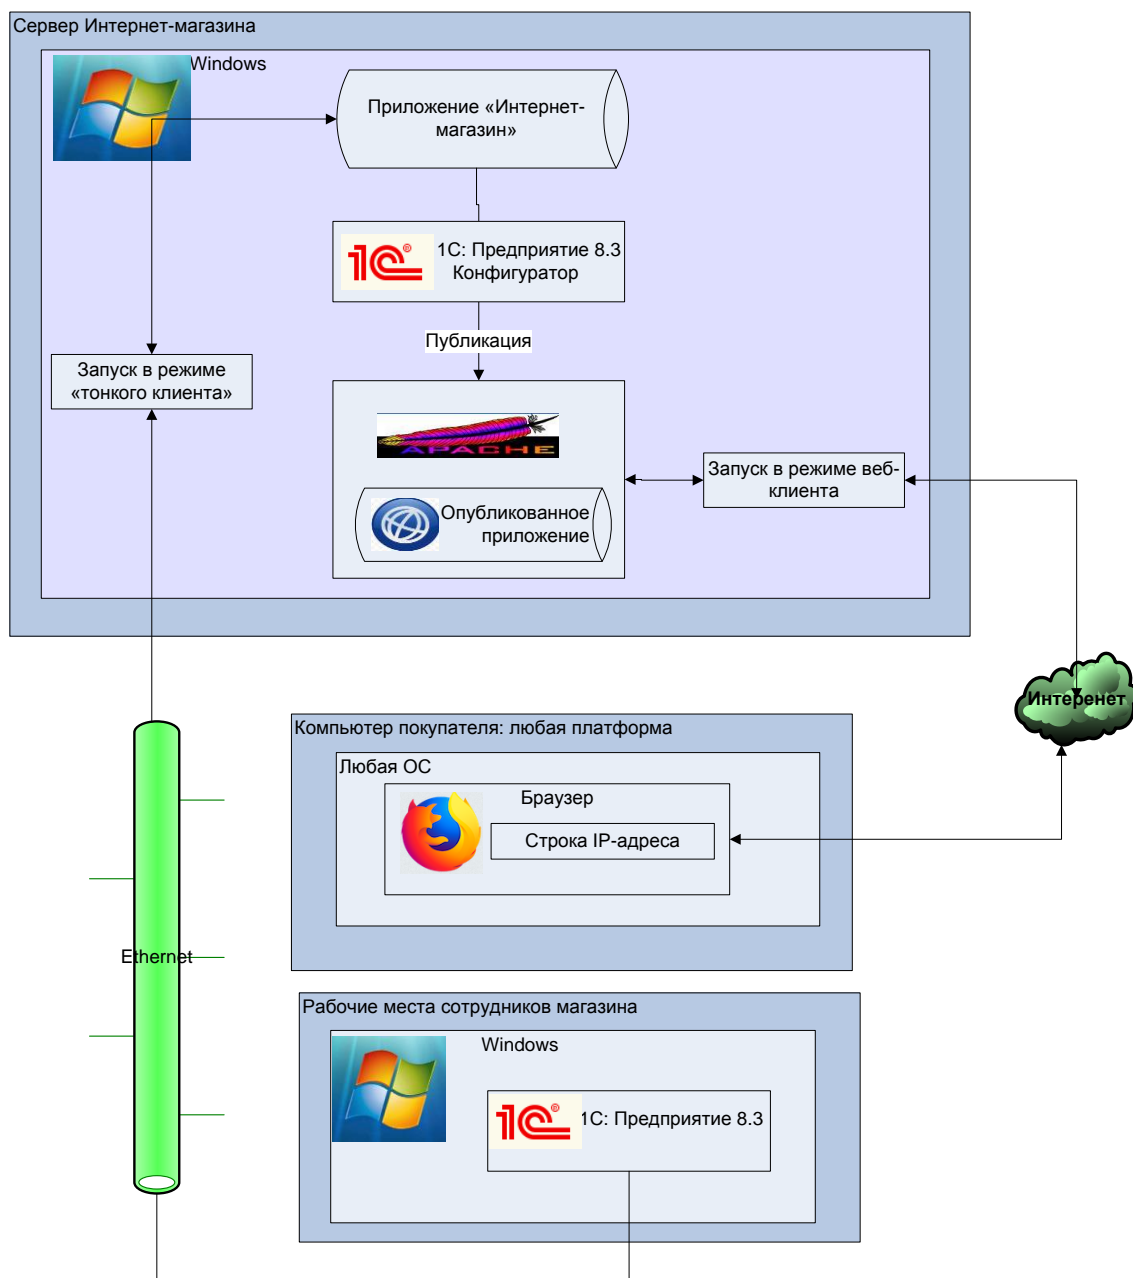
Сервер Интернет-магазина

Windows

Приложение «Интернет-магазин»

1С: Предприятие 8.3 Конфигуратор

Публикация

Запуск в режиме «тонкого клиента»

APACHE

Опубликованное приложение

Запуск в режиме веб-клиента

Интернет

Компьютер покупателя: любая платформа

Любая ОС

Браузер

Строка IP-адреса

Ethernet

Рабочие места сотрудников магазина

Windows

1С: Предприятие 8.3